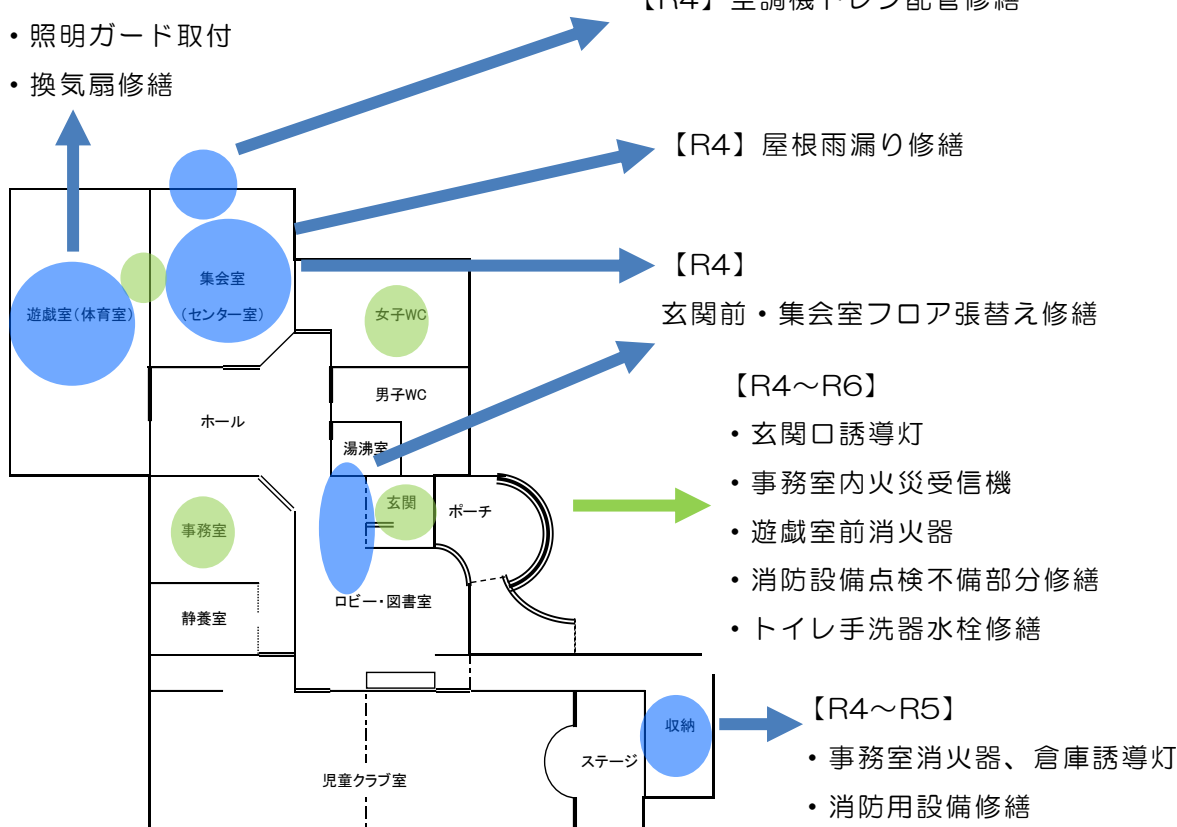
・照明ガード取付
・換気扇修繕

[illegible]

【R4】屋根雨漏り修繕

【R4】
玄関前・集会室フロア張替え修繕

【R4～R6】
・玄関口誘導灯
・事務室内火災受信機
・遊戯室前消火器
・消防設備点検不備部分修繕
・トイレ手洗器水栓修繕

【R4～R5】
・事務室消火器、倉庫誘導灯
・消防用設備修繕

遊戯室（体育室）
集会室
（センター室）
女子WC
男子WC
ホール
湯沸室
玄関
ポーチ
事務室
ロビー・図書室
静養室
収納
ステージ
児童クラブ室